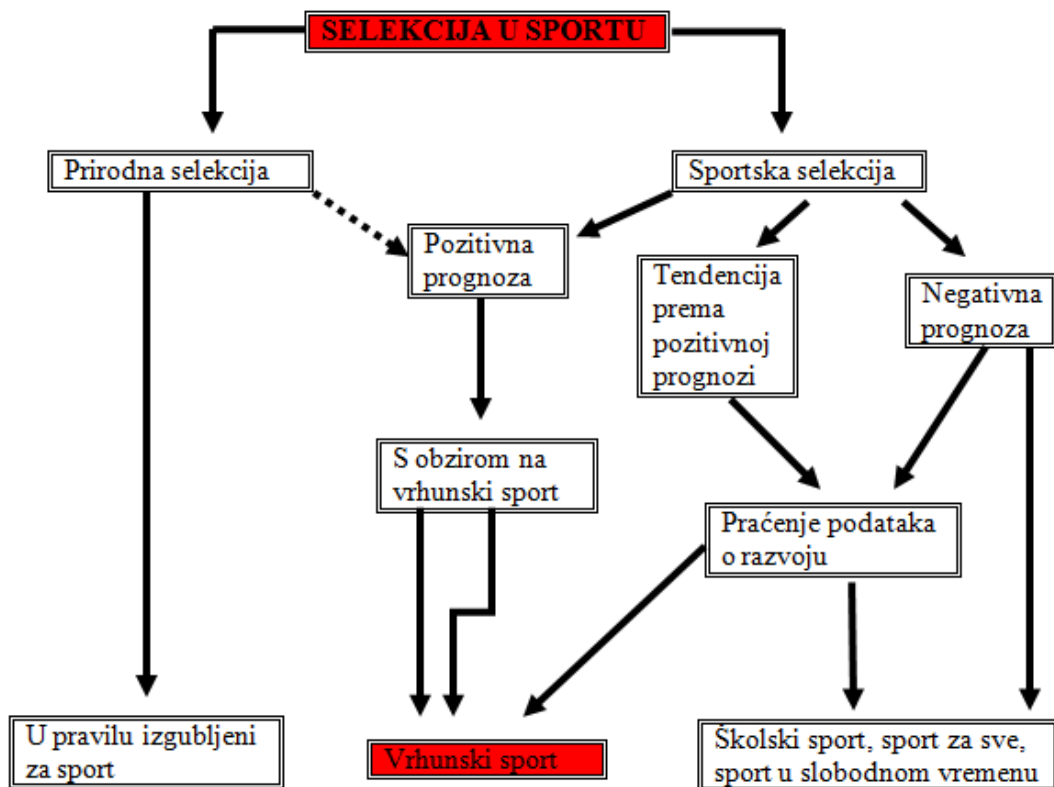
SELEKCIJA U SPORTU

Prirodna selekcija

Sportska selekcija

Pozitivna prognoza

Tendencija prema pozitivnoj prognozi

Negativna prognoza

S obzirom na vrhunski sport

Praćenje podataka o razvoju

U pravilu izgubljeni za sport

Vrhunski sport

Školski sport, sport za sve, sport u slobodnom vremenu